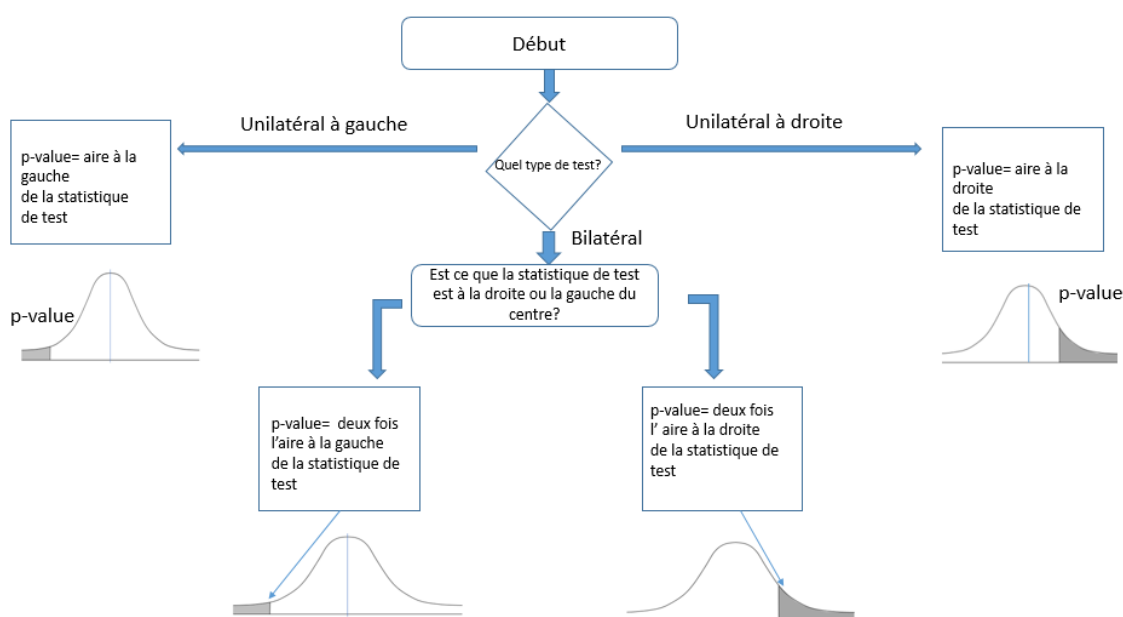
Début

Unilatéral à gauche

Quel type de test?

Unilatéral à droite

p-value= aire à la gauche de la statistique de test

p-value= aire à la droite de la statistique de test

Bilatéral

p-value

Est ce que la statistique de test est à la droite ou la gauche du centre?

p-value

p-value= deux fois l'aire à la gauche de la statistique de test

p-value= deux fois l' aire à la droite de la statistique de test